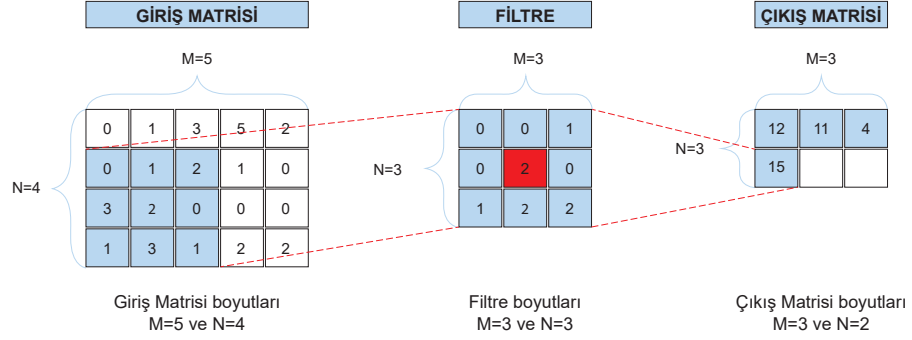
GİRİŞ MATRİSİ

M=5

N=4

| 0 | 1 | 3 | 5 | 2 |
|---|---|---|---|---|
| 0 | 1 | 2 | 1 | 0 |
| 3 | 2 | 0 | 0 | 0 |
| 1 | 3 | 1 | 2 | 2 |

Giriş Matrisi boyutları
M=5 ve N=4

FİLTRE

M=3

N=3

| 0 | 0 | 1 |
|---|---|---|
| 0 | 2 | 0 |
| 1 | 2 | 2 |

Filtre boyutları
M=3 ve N=3

ÇIKIŞ MATRİSİ

M=3

N=3

| 12 | 11 | 4 |
|---|---|---|
| 15 | | |

Çıkış Matrisi boyutları
M=3 ve N=2